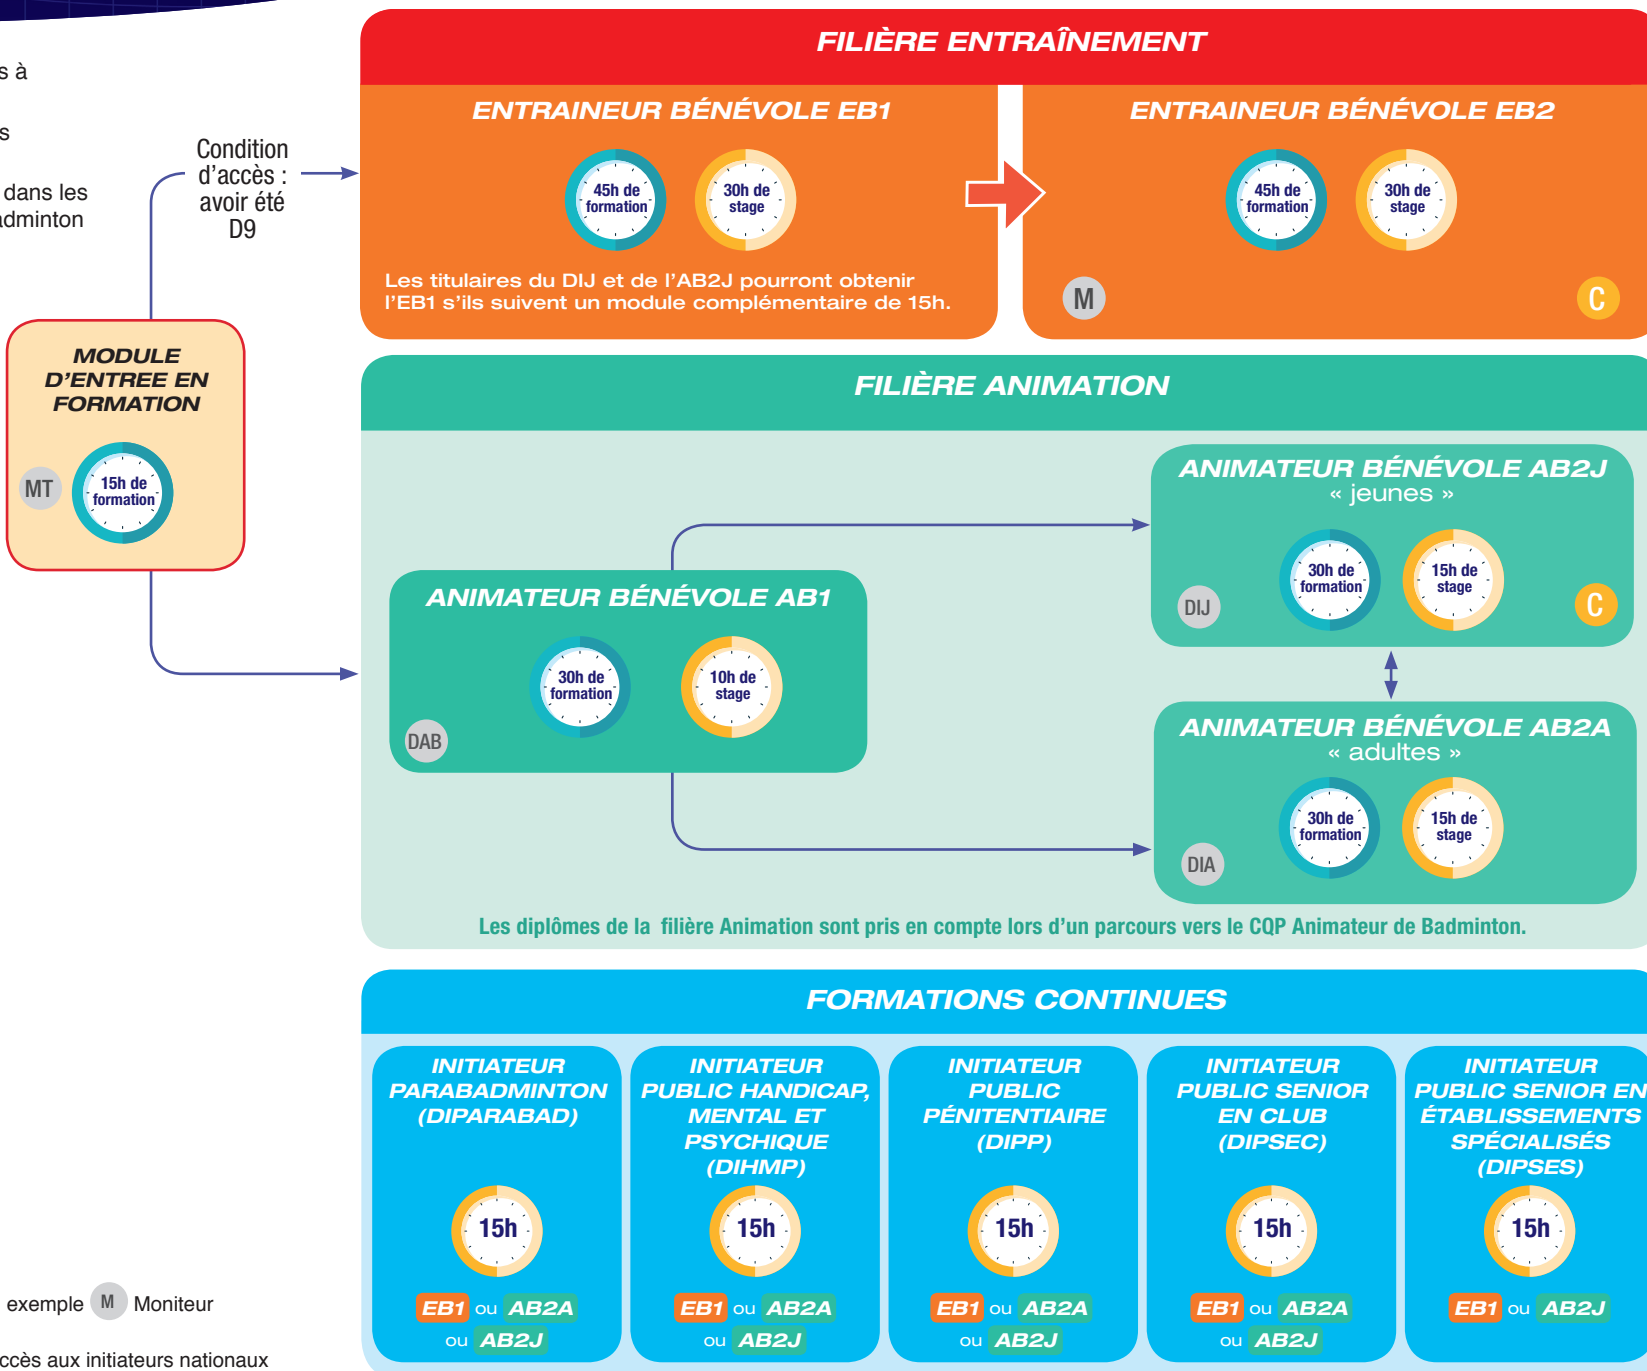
s à

s

dans les
dminton

Condition d'accès : avoir été D9

FILIÈRE ENTRAÎNEMENT

ENTRAINEUR BÉNÉVOLE EB1

45h de formation

30h de stage

Les titulaires du DIJ et de l'AB2J pourront obtenir l'EB1 s'ils suivent un module complémentaire de 15h.

ENTRAINEUR BÉNÉVOLE EB2

45h de formation

30h de stage

M

C

MODULE D'ENTREE EN FORMATION

MT

15h de formation

FILIÈRE ANIMATION

ANIMATEUR BÉNÉVOLE AB2J
« jeunes »

30h de formation

15h de stage

DIJ

C

ANIMATEUR BÉNÉVOLE AB1

30h de formation

10h de stage

DAB

ANIMATEUR BÉNÉVOLE AB2A
« adultes »

30h de formation

15h de stage

DIA

Les diplômes de la filière Animation sont pris en compte lors d'un parcours vers le CQP Animateur de Badminton.

FORMATIONS CONTINUES

INITIATEUR PARABADMINTON (DIPARABAD)

15h

EB1 ou AB2A ou AB2J

INITIATEUR PUBLIC HANDICAP, MENTAL ET PSYCHIQUE (DIHMP)

15h

EB1 ou AB2A ou AB2J

INITIATEUR PUBLIC PÉNITENTIAIRE (DIPP)

15h

EB1 ou AB2A ou AB2J

INITIATEUR PUBLIC SENIOR EN CLUB (DIPSEC)

15h

EB1 ou AB2A ou AB2J

INITIATEUR PUBLIC SENIOR EN ÉTABLISSEMENTS SPÉCIALISÉS (DIPSES)

15h

EB1 ou AB2J

exemple M Moniteur

ccès aux initiateurs nationaux